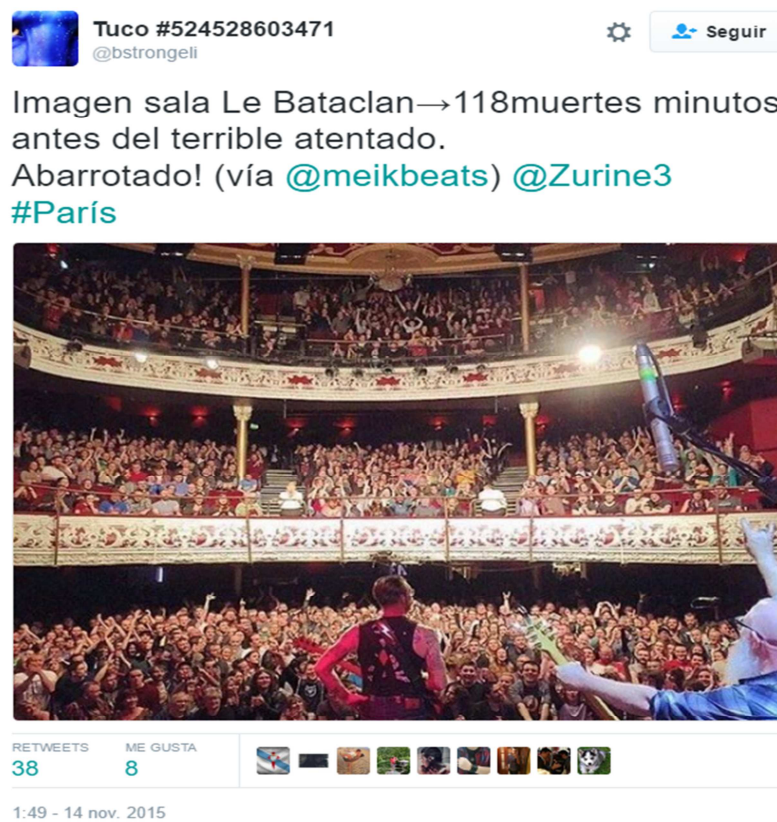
Tuco #524528603471
@bstrongeli

Seguir

Imagen sala Le Bataclan→118muertes minutos antes del terrible atentado.
Abarrotado! (vía @meikbeats) @Zurine3
#París

RETWEETS
38

ME GUSTA
8

1:49 - 14 nov. 2015